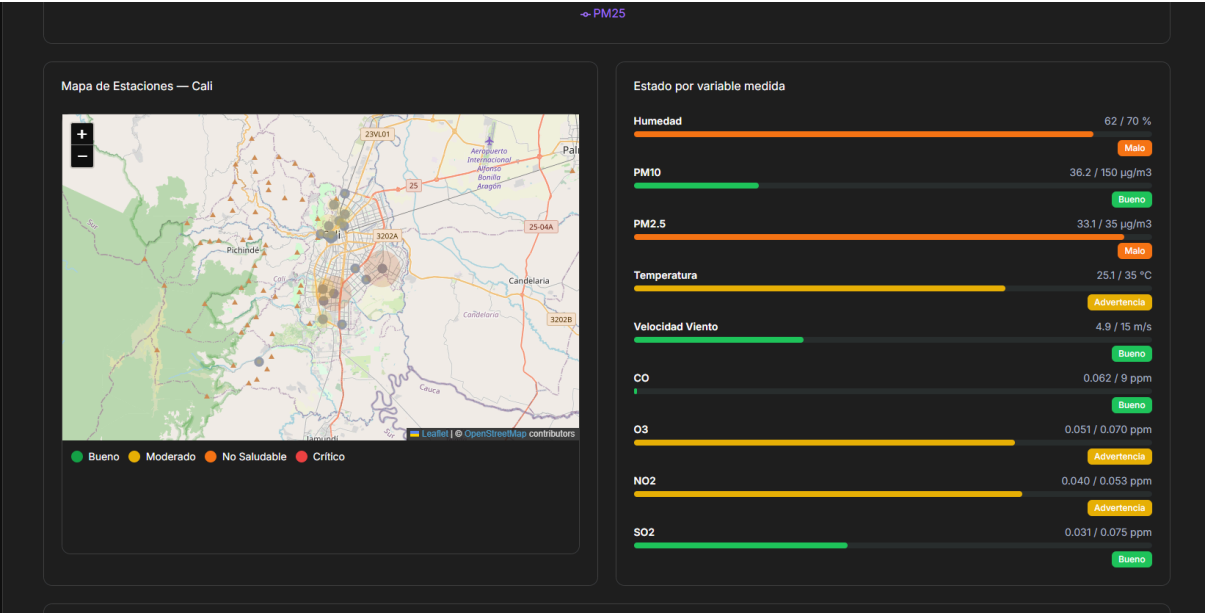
PM25

Mapa de Estaciones — Cali

+
−

23VL01
Aeropuerto Internacional Alfonso Bonilla Aragón
Pal
25
Cali
3202A
25-04A
Pichindé
Cali
Candelaria
Candelaria
3202B
Cauca
Sur
Jamundí
Sur

Leaflet | © OpenStreetMap contributors

Bueno Moderado No Saludable Crítico

Estado por variable medida

Humedad 62 / 70 %
Malo

PM10 36.2 / 150 µg/m3
Bueno

PM2.5 33.1 / 35 µg/m3
Malo

Temperatura 25.1 / 35 °C
Advertencia

Velocidad Viento 4.9 / 15 m/s
Bueno

CO 0.062 / 9 ppm
Bueno

O3 0.051 / 0.070 ppm
Advertencia

NO2 0.040 / 0.053 ppm
Advertencia

SO2 0.031 / 0.075 ppm
Bueno